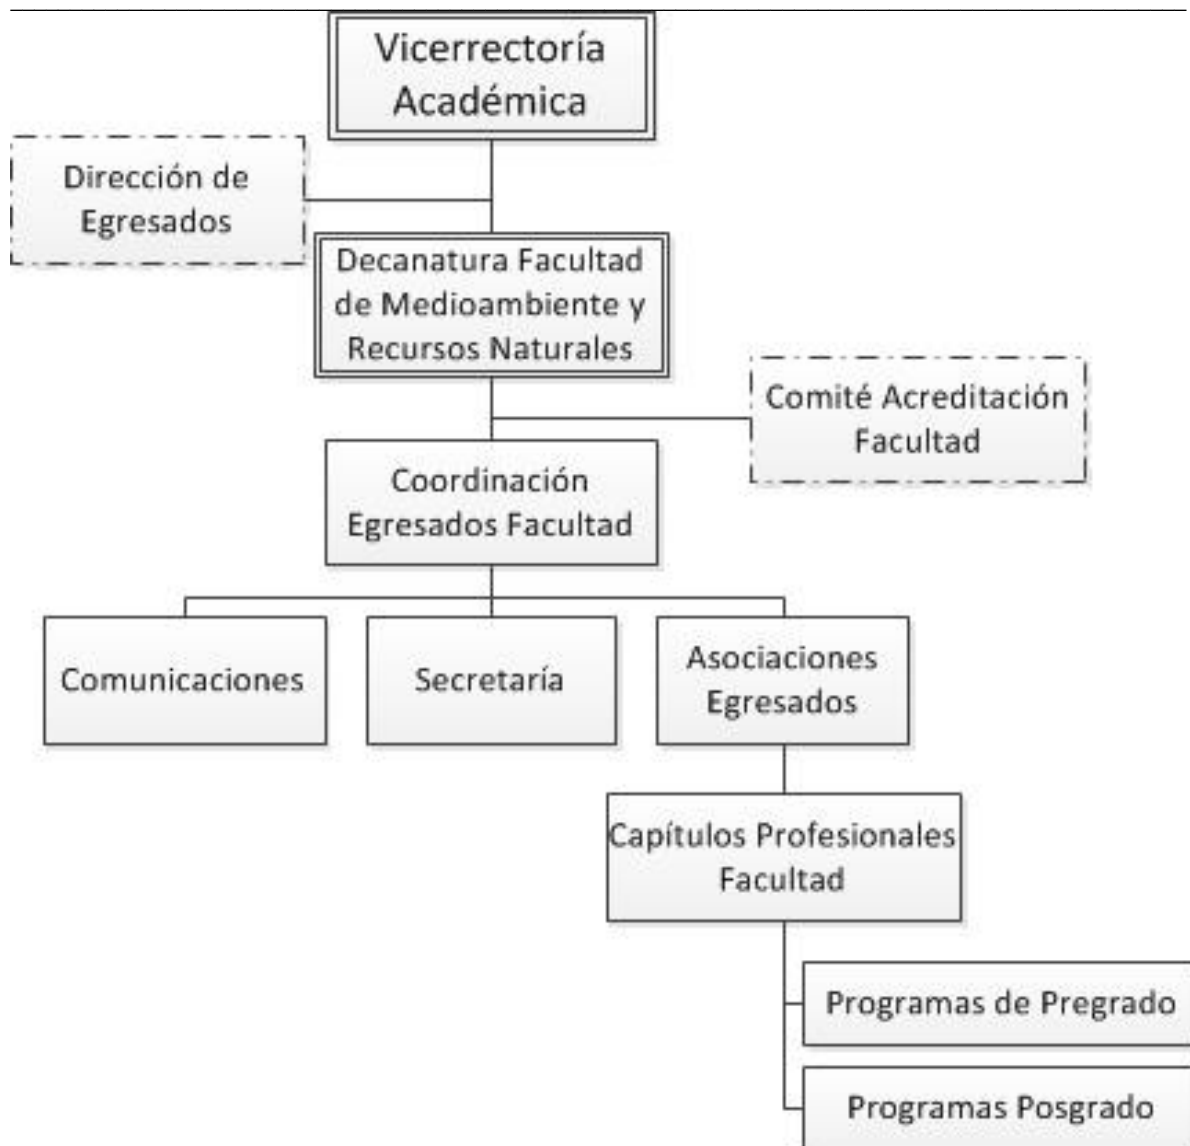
Vicerrectoría Académica

Dirección de Egresados

Decanatura Facultad de Medioambiente y Recursos Naturales

Comité Acreditación Facultad

Coordinación Egresados Facultad

Comunicaciones

Secretaría

Asociaciones Egresados

Capítulos Profesionales Facultad

Programas de Pregrado

Programas Posgrado